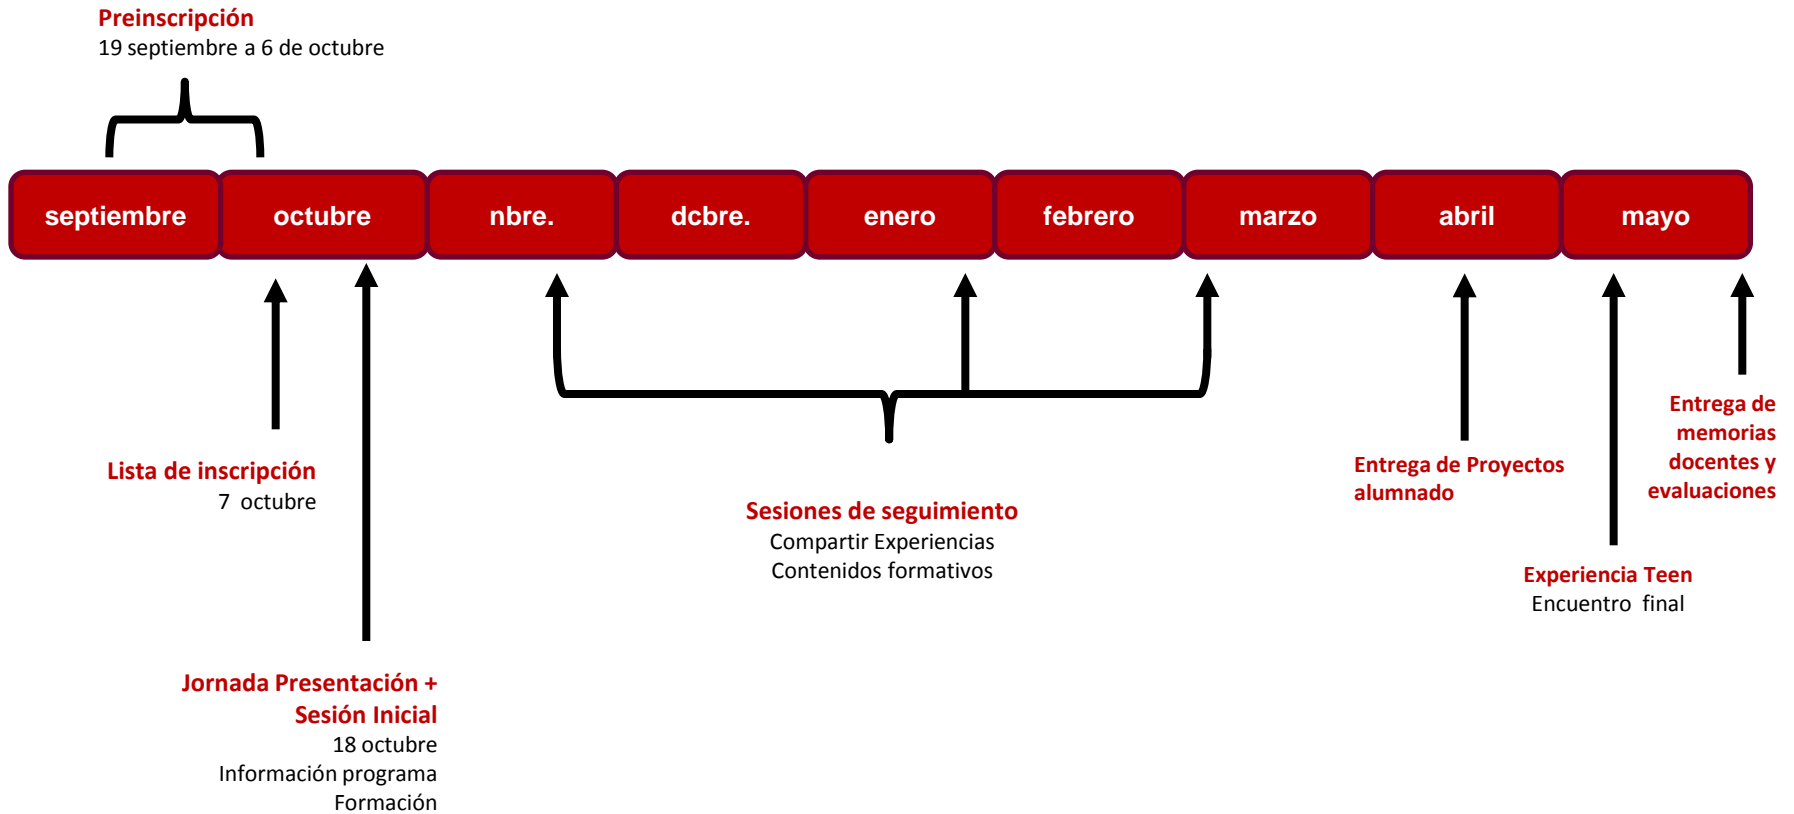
Preinscripción
19 septiembre a 6 de octubre

septiembre | octubre | nbre. | dcbre. | enero | febrero | marzo | abril | mayo

Lista de inscripción
7 octubre

Jornada Presentación +
Sesión Inicial
18 octubre
Información programa
Formación

Sesiones de seguimiento
Compartir Experiencias
Contenidos formativos

Entrega de Proyectos
alumnado

Entrega de
memorias
docentes y
evaluaciones

Experiencia Teen
Encuentro final